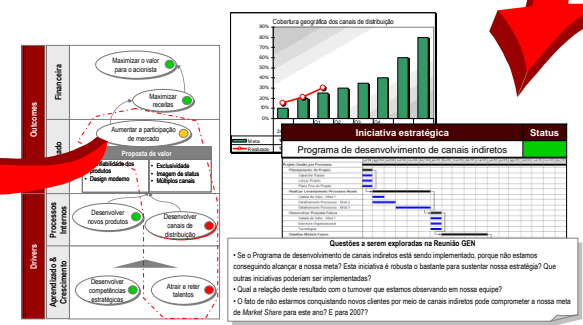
Outcomes

Financeira

Maximizar o valor para o acionista

Maximizar receitas

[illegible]ado

Aumentar a participação de mercado

Proposta de valor

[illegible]tabilidade dos produtos
• Design moderno

• Exclusividade
• Imagem de status
• Múltiplos canais

Drivers

Processos Internos

Desenvolver novos produtos

Desenvolver canais de distribuição

Aprendizado & Crescimento

Desenvolver competências estratégicas

Atrair e reter talentos

Cobertura geográfica dos canais de distribuição

90%
80%
70%
60%
50%
40%
30%
20%
10%
0%

Meta
Realizado

Iniciativa estratégica | Status
Programa de desenvolvimento de canais indiretos

Projeto Gestão por Processos
Planejamento do Projeto
Capacitar Equipe
Lançar Projeto
Plano Prev. do Projeto
Realizar Levantamento Processos Modelo
Cadeia de Valor - Nível 1
Detalhamento Processos - Nível 2
Detalhamento Processos - Nível 3
Desenvolver Proposta Futura
Cadeia de Valor - Nível 1
Estrutura Organizacional
Tecnologias
Detalhar Modelo Futuro

Questões a serem exploradas na Reunião GEN

• Se o Programa de desenvolvimento de canais indiretos está sendo implementado, porque não estamos conseguindo alcançar a nossa meta? Esta iniciativa é robusta o bastante para sustentar nossa estratégia? Que outras iniciativas poderiam ser implementadas?
• Qual a relação deste resultado com o turnover que estamos observando em nossa equipe?
• O fato de não estarmos conquistando novos clientes por meio de canais indiretos pode comprometer a nossa meta de *Market Share* para este ano? E para 2007?